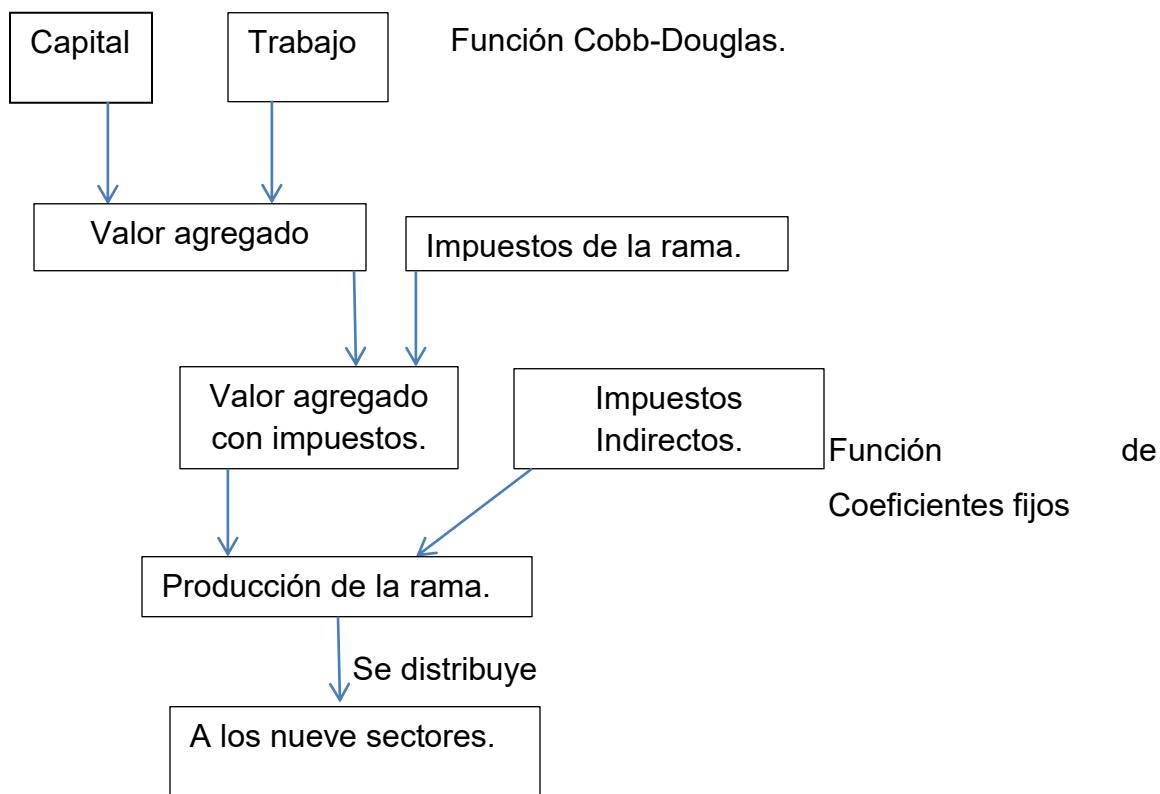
Capital

Trabajo

Función Cobb-Douglas.

Valor agregado

Impuestos de la rama.

Valor agregado con impuestos.

Impuestos Indirectos.

Función de Coeficientes fijos

Producción de la rama.

Se distribuye

A los nueve sectores.